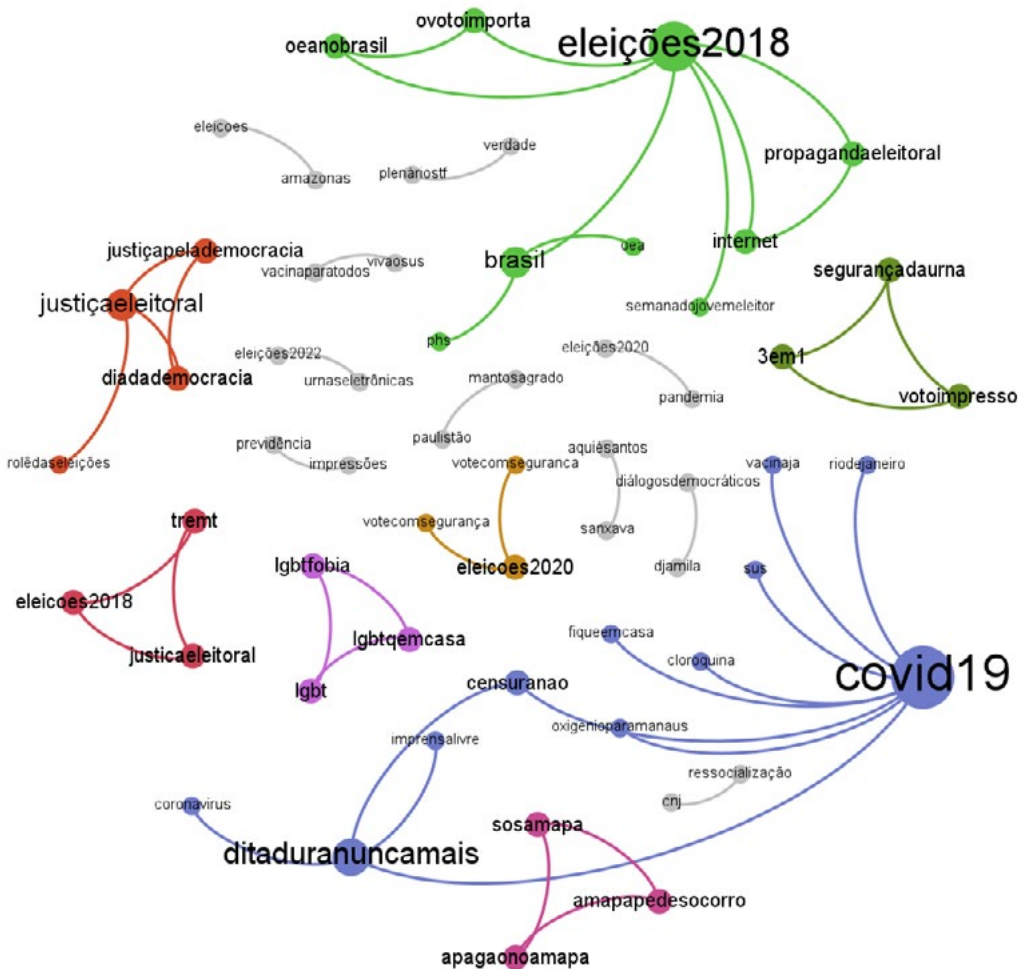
ovotoimporta
oeanobrasil
eleições2018
eleicoes
amazonas
verdade
plenánostf
propagandaeleitoral
justiçapelademocracia
vacinaparatodos
vivaosus
brasil
oea
internet
segurançadaurna
justiçaeleitoral
semanadojovemeleitor
phs
eleições2020
3em1
diadademocracia
eleições2022
urnaseletrônicas
mantosagrado
pandemia
votoimpresso
paulistão
previdência
impressões
aquiésantos
rolêdaseleições
votecomseguranca
diálogosdemocráticos
vacinaja
riodejaneiro
tremt
votecomsegurança
sanxava
lgbtfobia
eleicoes2020
djamila
sus
eleicoes2018
lgbtqemcasa
fiqueemcasa
justicaeleitoral
cloroquina
lgbt
covid19
censuranao
oxigenioparamanaus
imprensalivre
ressocialização
coronavirus
cnj
sosamapa
ditaduranuncamais
amapapedesocorro
apagaonoamapa